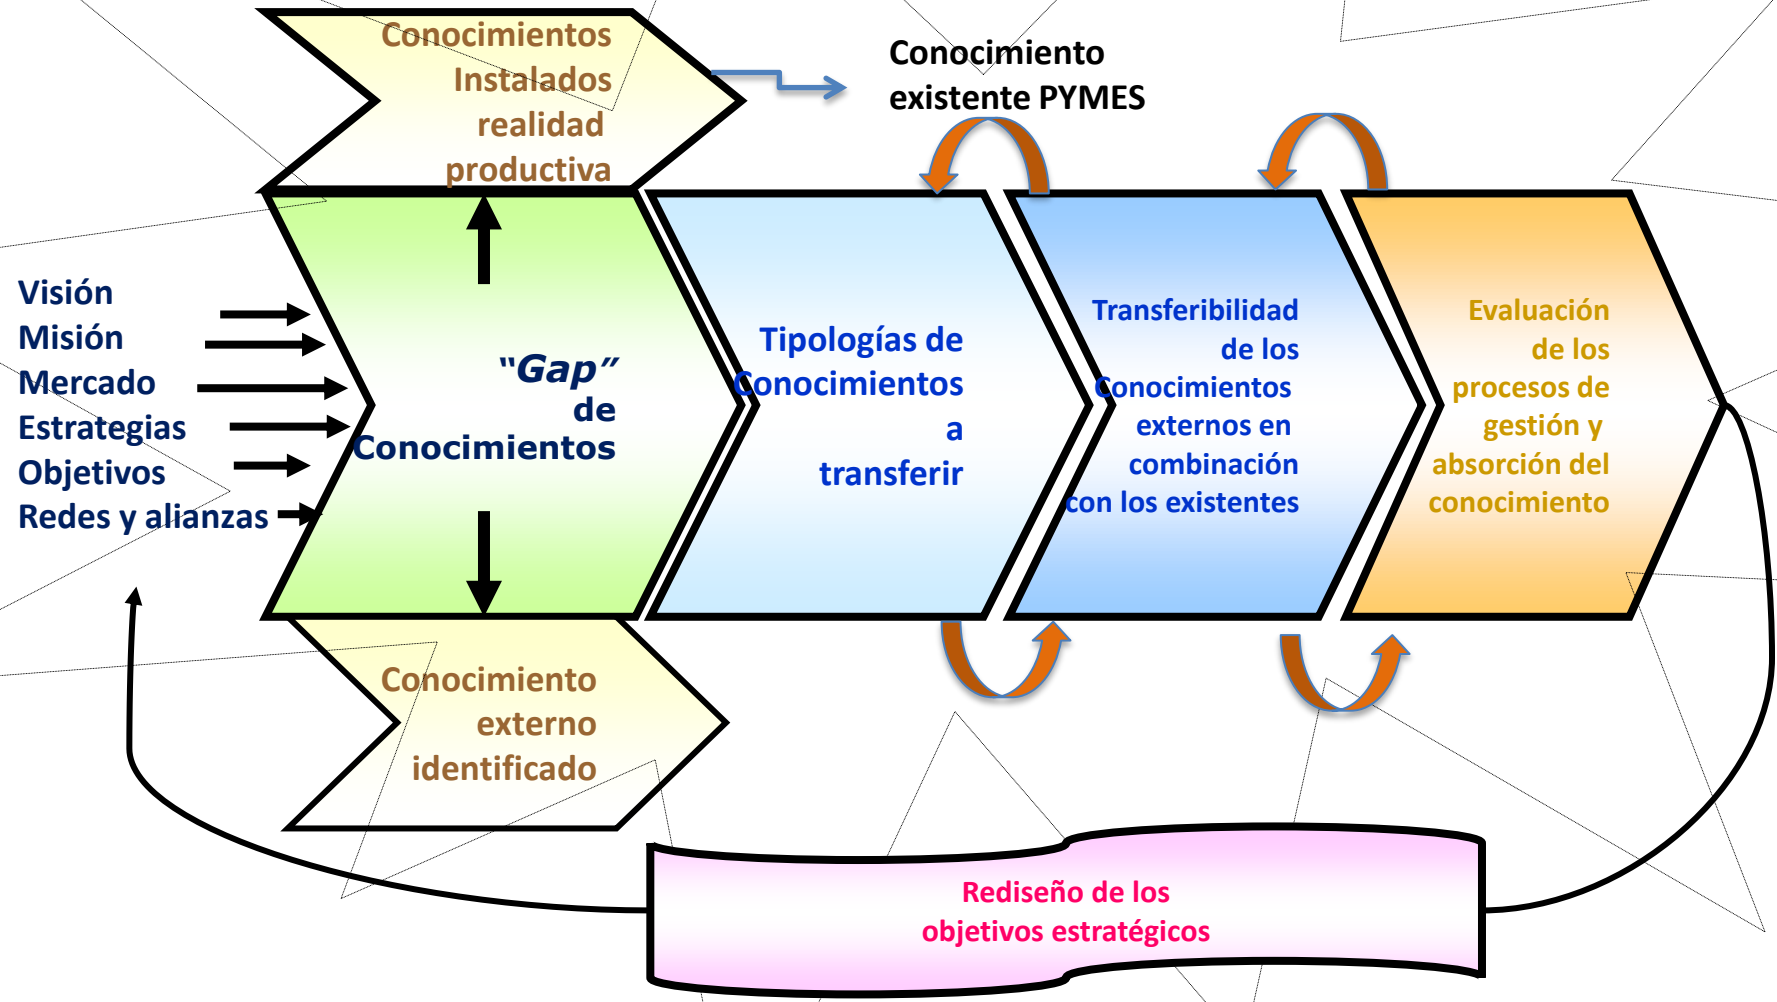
Conocimientos Instalados realidad productiva

Conocimiento existente PYMES

Visión
Misión
Mercado
Estrategias
Objetivos
Redes y alianzas

"Gap" de Conocimientos

Tipologías de Conocimientos a transferir

Transferibilidad de los Conocimientos externos en combinación con los existentes

Evaluación de los procesos de gestión y absorción del conocimiento

Conocimiento externo identificado

Rediseño de los objetivos estratégicos